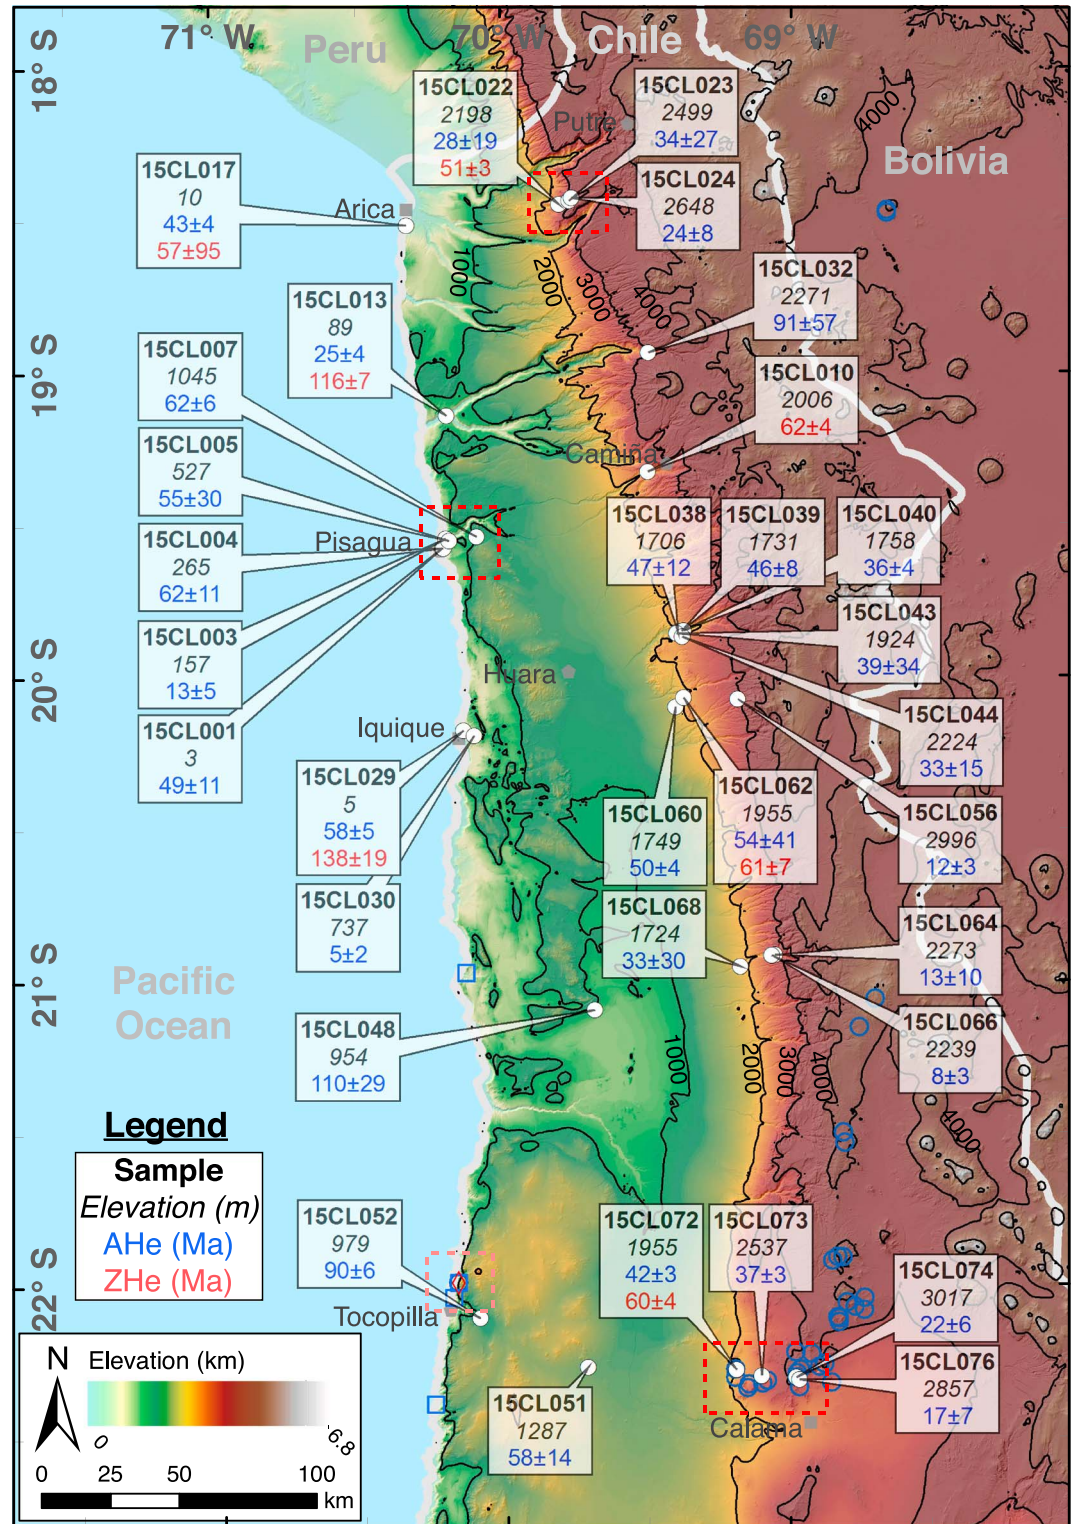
71° W 70° W 69° W
Peru Chile Bolivia
18° S 19° S 20° S 21° S 22° S

15CL022
2198
28±19
51±3

15CL023
2499
34±27

15CL024
2648
24±8

15CL017
10
43±4
57±95

Putre
Arica

15CL032
2271
91±57

15CL013
89
25±4
116±7

15CL010
2006
62±4

15CL007
1045
62±6

Camiña

15CL005
527
55±30

15CL038
1706
47±12

15CL039
1731
46±8

15CL040
1758
36±4

Pisagua

15CL004
265
62±11

15CL043
1924
39±34

15CL003
157
13±5

Huara

15CL044
2224
33±15

15CL001
3
49±11

Iquique

15CL029
5
58±5
138±19

15CL062
1955
54±41
61±7

15CL056
2996
12±3

15CL060
1749
50±4

15CL030
737
5±2

15CL068
1724
33±30

15CL064
2273
13±10

Pacific Ocean

15CL048
954
110±29

15CL066
2239
8±3

Legend
Sample
Elevation (m)
AHe (Ma)
ZHe (Ma)

15CL052
979
90±6

15CL072
1955
42±3
60±4

15CL073
2537
37±3

15CL074
3017
22±6

Tocopilla

15CL076
2857
17±7

15CL051
1287
58±14

Calama

1000 2000 3000 4000

N Elevation (km)
0 6.8
0 25 50 100 km